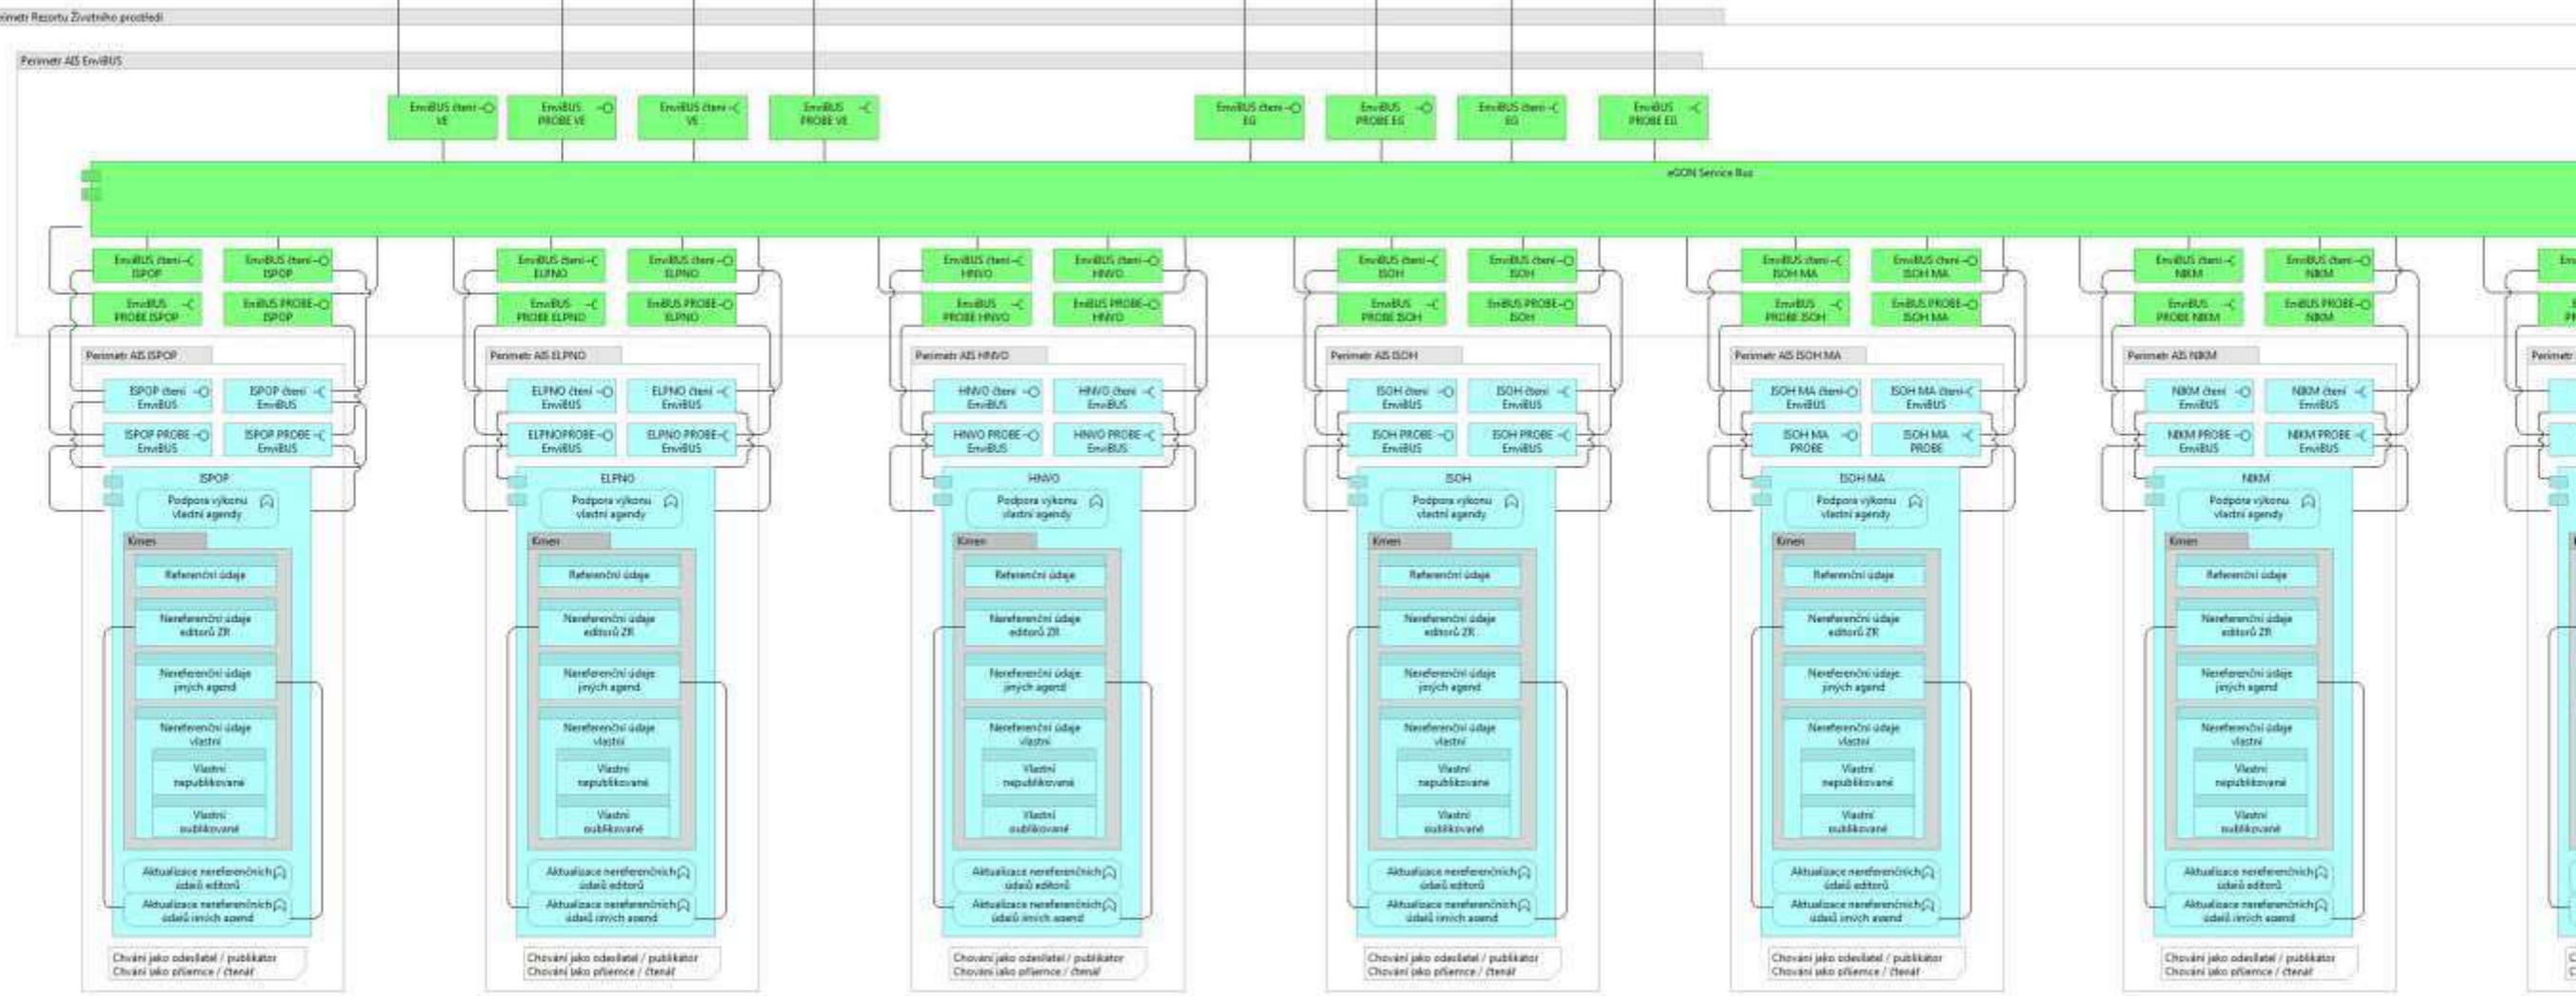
rimetr Rezortu Životního prostředí

Perimetr AIS EnviBUS

EnviBUS čtení VE

EnviBUS PROBE VE

EnviBUS čtení VE

EnviBUS PROBE VE

EnviBUS čtení EG

EnviBUS PROBE EG

EnviBUS čtení EG

EnviBUS PROBE EG

eGON Service Bus

EnviBUS čtení ISPOP

EnviBUS čtení ISPOP

EnviBUS PROBE ISPOP

EnviBUS PROBE ISPOP

EnviBUS čtení ELPNO

EnviBUS čtení ELPNO

EnviBUS PROBE ELPNO

EnviBUS PROBE ELPNO

EnviBUS čtení HNVO

EnviBUS čtení HNVO

EnviBUS PROBE HNVO

EnviBUS PROBE HNVO

EnviBUS čtení ISOH

EnviBUS čtení ISOH

EnviBUS PROBE ISOH

EnviBUS PROBE ISOH

EnviBUS čtení ISOH MA

EnviBUS čtení ISOH MA

EnviBUS PROBE ISOH

EnviBUS PROBE ISOH MA

EnviBUS čtení NIKM

EnviBUS čtení NIKM

EnviBUS PROBE NIKM

EnviBUS PROBE NIKM

Perimetr AIS ISPOP

ISPOP čtení EnviBUS

ISPOP čtení EnviBUS

ISPOP PROBE EnviBUS

ISPOP PROBE EnviBUS

ISPOP

Podpora výkonu vlastní agendy

Kmen

Referenční údaje

Nereferenční údaje editorů ZR

Nereferenční údaje jiných agend

Nereferenční údaje vlastní

Vlastní nepublikované

Vlastní publikované

Aktualizace nereferenčních údajů editorů

Aktualizace nereferenčních údajů jiných agend

Chování jako odesílatel / publikátor
Chování jako příjemce / čtenář

Perimetr AIS ELPNO

ELPNO čtení EnviBUS

ELPNO čtení EnviBUS

ELPNOPROBE EnviBUS

ELPNO PROBE EnviBUS

ELPNO

Podpora výkonu vlastní agendy

Kmen

Referenční údaje

Nereferenční údaje editorů ZR

Nereferenční údaje jiných agend

Nereferenční údaje vlastní

Vlastní nepublikované

Vlastní publikované

Aktualizace nereferenčních údajů editorů

Aktualizace nereferenčních údajů jiných agend

Chování jako odesílatel / publikátor
Chování jako příjemce / čtenář

Perimetr AIS HNVO

HNVO čtení EnviBUS

HNVO čtení EnviBUS

HNVO PROBE EnviBUS

HNVO PROBE EnviBUS

HNVO

Podpora výkonu vlastní agendy

Kmen

Referenční údaje

Nereferenční údaje editorů ZR

Nereferenční údaje jiných agend

Nereferenční údaje vlastní

Vlastní nepublikované

Vlastní publikované

Aktualizace nereferenčních údajů editorů

Aktualizace nereferenčních údajů jiných agend

Chování jako odesílatel / publikátor
Chování jako příjemce / čtenář

Perimetr AIS ISOH

ISOH čtení EnviBUS

ISOH čtení EnviBUS

ISOH PROBE EnviBUS

ISOH PROBE EnviBUS

ISOH

Podpora výkonu vlastní agendy

Kmen

Referenční údaje

Nereferenční údaje editorů ZR

Nereferenční údaje jiných agend

Nereferenční údaje vlastní

Vlastní nepublikované

Vlastní publikované

Aktualizace nereferenčních údajů editorů

Aktualizace nereferenčních údajů jiných agend

Chování jako odesílatel / publikátor
Chování jako příjemce / čtenář

Perimetr AIS ISOH MA

ISOH MA čtení EnviBUS

ISOH MA čtení EnviBUS

ISOH MA PROBE

ISOH MA PROBE

ISOH MA

Podpora výkonu vlastní agendy

Kmen

Referenční údaje

Nereferenční údaje editorů ZR

Nereferenční údaje jiných agend

Nereferenční údaje vlastní

Vlastní nepublikované

Vlastní publikované

Aktualizace nereferenčních údajů editorů

Aktualizace nereferenčních údajů jiných agend

Chování jako odesílatel / publikátor
Chování jako příjemce / čtenář

Perimetr AIS NIKM

NIKM čtení EnviBUS

NIKM čtení EnviBUS

NIKM PROBE EnviBUS

NIKM PROBE EnviBUS

NIKM

Podpora výkonu vlastní agendy

Kmen

Referenční údaje

Nereferenční údaje editorů ZR

Nereferenční údaje jiných agend

Nereferenční údaje vlastní

Vlastní nepublikované

Vlastní publikované

Aktualizace nereferenčních údajů editorů

Aktualizace nereferenčních údajů jiných agend

Chování jako odesílatel / publikátor
Chování jako příjemce / čtenář

Perimetr